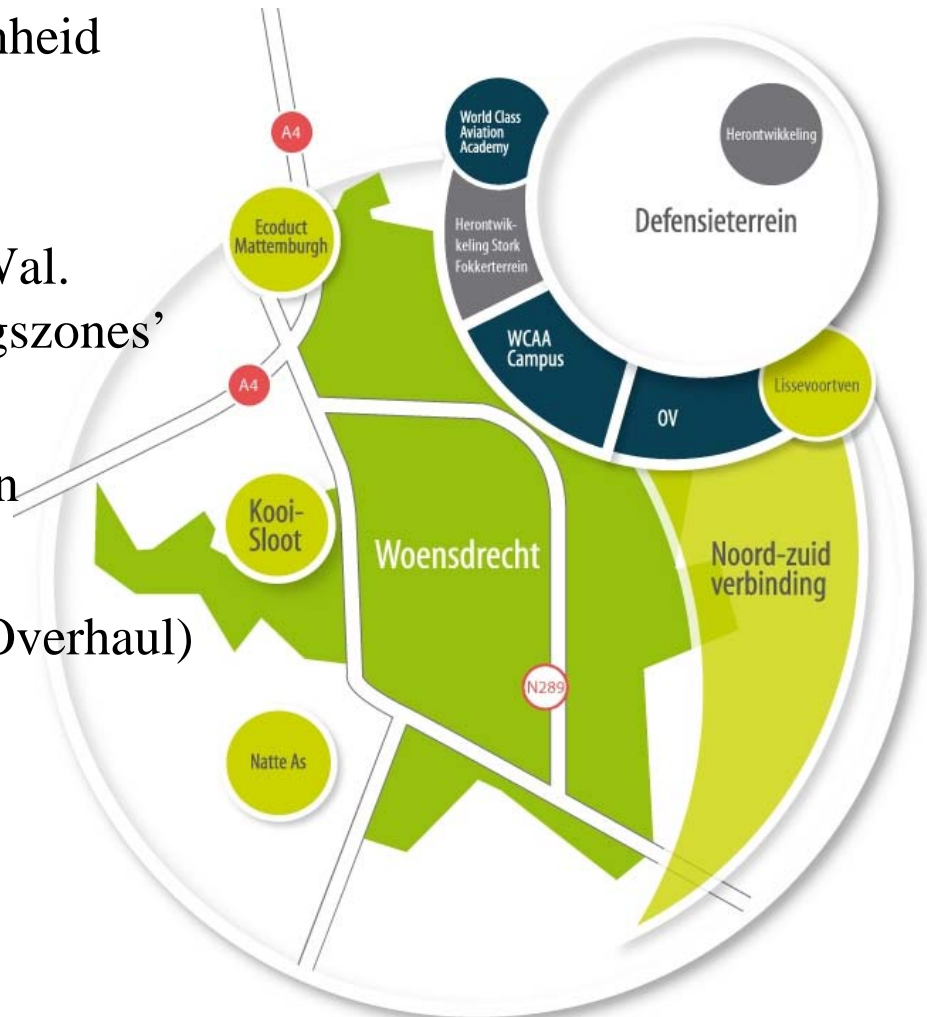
nheid

Val.
gszones'

n

Overhaul)

A4

Ecoduct Mattemburgh

A4

World Class Aviation Academy

Herontwikkeling Stork Fokkerterrein

Herontwikkeling

Defensieterrein

WCAA Campus

OV

Lissevoortven

Kooi-Sloot

Woensdrecht

Noord-zuid verbinding

N289

Natte As